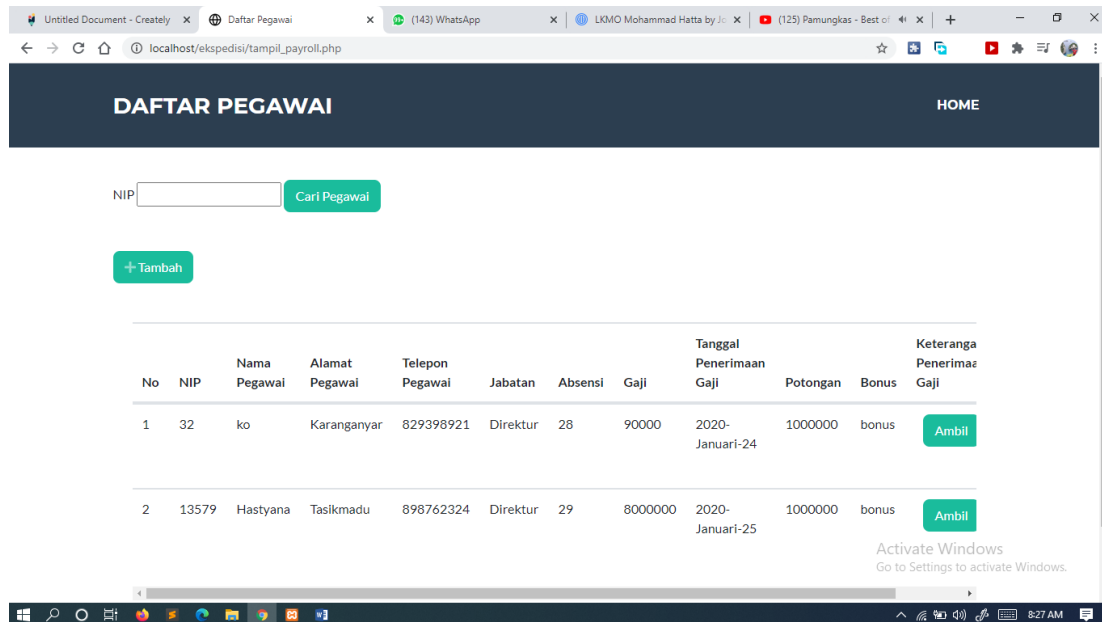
Untitled Document - Creately × Daftar Pegawai × (143) WhatsApp × LKMO Mohammad Hatta by Jo × (125) Pamungkas - Best of ×

localhost/ekspedisi/tampil_payroll.php

DAFTAR PEGAWAI

HOME

NIP Cari Pegawai

+ Tambah

| No | NIP | Nama Pegawai | Alamat Pegawai | Telepon Pegawai | Jabatan | Absensi | Gaji | Tanggal Penerimaan Gaji | Potongan | Bonus | Keterangan Penerimaan Gaji |
|---|---|---|---|---|---|---|---|---|---|---|---|
| 1 | 32 | ko | Karanganyar | 829398921 | Direktur | 28 | 90000 | 2020-Januari-24 | 1000000 | bonus | Ambil |
| 2 | 13579 | Hastyana | Tasikmadu | 898762324 | Direktur | 29 | 8000000 | 2020-Januari-25 | 1000000 | bonus | Ambil |

Activate Windows
Go to Settings to activate Windows.

8:27 AM